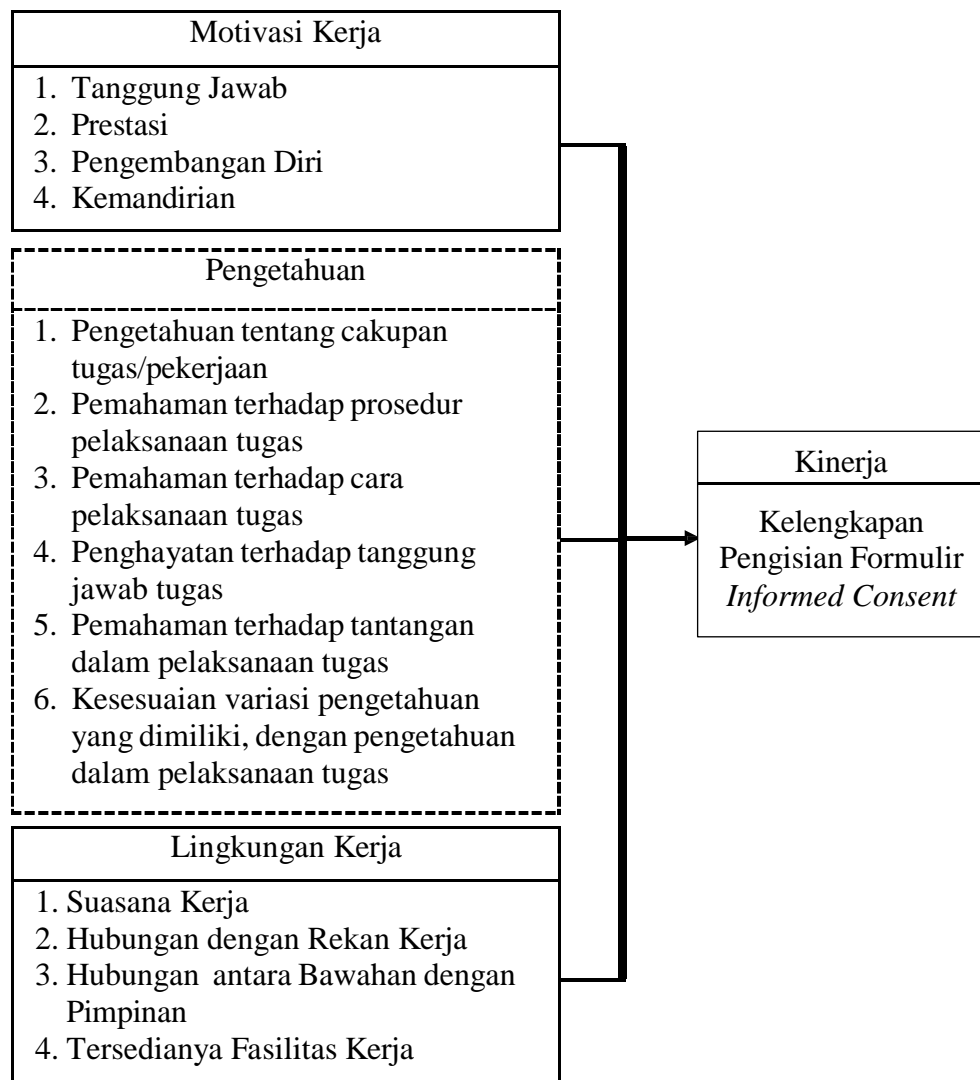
Motivasi Kerja

1. Tanggung Jawab
2. Prestasi
3. Pengembangan Diri
4. Kemandirian

Pengetahuan

1. Pengetahuan tentang cakupan tugas/pekerjaan
2. Pemahaman terhadap prosedur pelaksanaan tugas
3. Pemahaman terhadap cara pelaksanaan tugas
4. Penghayatan terhadap tanggung jawab tugas
5. Pemahaman terhadap tantangan dalam pelaksanaan tugas
6. Kesesuaian variasi pengetahuan yang dimiliki, dengan pengetahuan dalam pelaksanaan tugas

Lingkungan Kerja

1. Suasana Kerja
2. Hubungan dengan Rekan Kerja
3. Hubungan antara Bawahan dengan Pimpinan
4. Tersedianya Fasilitas Kerja

Kinerja

Kelengkapan Pengisian Formulir *Informed Consent*